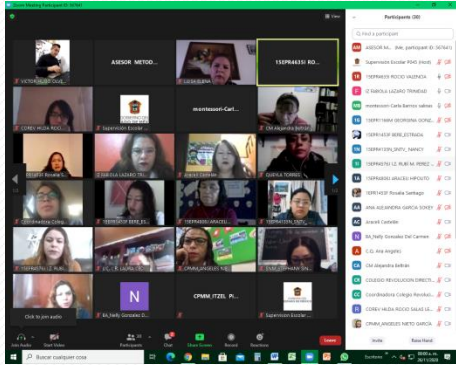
Zoom Meeting Participant ID: 30764

View

VICTOR HUGO DUE...

ASESOR METOD...

LUCIA ELENA

15EPR4635I RO...

Participants (30)

Find a participant

ASESOR M... (Me, participant ID: 30764)

Supervision Escolar P045 (Host)

15EPR4635I ROCIO VALENCIA

LIZ FABIOLA LAZARO TRINIDAD

montessori Carlo Barrios salinas

15EPR1564W GEORGINA GONZ...

15EPR1453F BERE ESTRADA

15EPR4720N ZAITY_ NANCY

15EPR4575U LIZ RUBI M. PEREZ ...

15EPR4802O ARACELI HIPOLITO

15EPR1453F Rosalia Santiago

ANA ALEJANDRA GARCIA SORDI

Araceli Castelán

BA_Nelly Gonzalez Del Carmen

C.G. Ana Angélica

CM Alejandra Beltrán

COLEGIO REVOLUCION DIRECT...

Coordinadora Colegio Revoluci...

COREY VALDA ROCIO SALAS LE...

CPMM_ANGELES NIETO GARCÍA

Invite

Raise Hand

COREY HILDA ROCI...

Supervision Escolar ...

montessori-Carl...

CM Alejandra Beltrán

15EPR1453F Rosalia S...

LIZ FABIOLA LAZARO TRIN...

Araceli Castelan

QUEILA TORRES

CRISTINA Paola Coleg...

15EPR4575U LIZ RUBI...

15EPR4802O ARACELI...

15EPR4720N ZAITY_N...

15EPR4575U LIZ RUBI...

ANA ALEJANDRA GARCIA...

CPMM_ANGELES NIE...

ELIZ_STEPHANIE SAN...

N

BA_Nelly Gonzalez Del C...

CPMM_ITZEL Pi...

Supervision Escolar P...

Click to join audio

Join Audio

Start Video

Participants 30

Chat

Share Screen

Record

Reactions

Leave

Buscar cualquier cosa

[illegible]